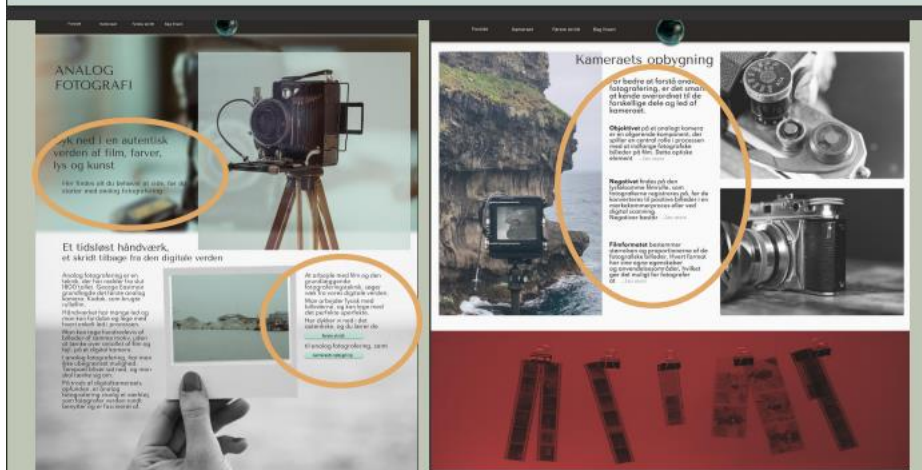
Forside Kameraet Første skridt Slag Engen

ANALOG
FOTOGRAFI

Dyk ned i en autentisk verden af film, farver, lys og kunst

Her finder du alt du behøver at vide, før du starter med analog fotografering

Et tidsløst håndværk,
et skridt tilbage fra den digitale verden

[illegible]

At arbejde med film og den grundlæggende fotografiteknik, sagen ved fra vores digitale verden.

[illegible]

Kl analog fotografering, som

Forside Kameraet Første skridt Slag Engen

Kameraets opbygning

For bedre at forstå analog fotografering, er det smart at kende overordnet til de forskellige dele og led af kameraet.

Objektivet på et analogt kamera er en afgørende komponent, der spiller en central rolle i processen med at indfange fotografiske billeder på film. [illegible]

Negativet findes på den lysfølsomme filmrulle, som fotograferne registrerer på, før de konverteres til positive billeder via mørkekammerprocesser eller ved digital scanning. Negativer består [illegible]

Filmformatet bestemmer størrelsen og proportionerne af de fotografiske billeder. Hvert format har sine egne egenskaber og anvendelsesområder, hvilket gør det muligt for fotografer til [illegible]